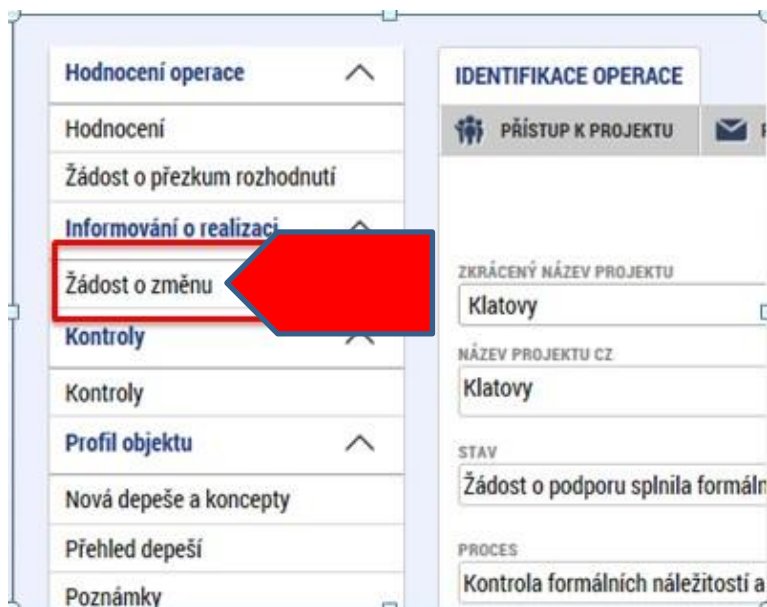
Hodnocení operace
Hodnocení
Žádost o přezkum rozhodnutí
Informování o realizaci
Žádost o změnu
Kontroly
Kontroly
Profil objektu
Nová depeše a koncepty
Přehled depeší
Poznámky

IDENTIFIKACE OPERACE
PŘÍSTUP K PROJEKTU

ZKRÁCENÝ NÁZEV PROJEKTU
Klatovy
NÁZEV PROJEKTU CZ
Klatovy
STAV
Žádost o podporu splnila formáln
PROCES
Kontrola formálních náležitostí a